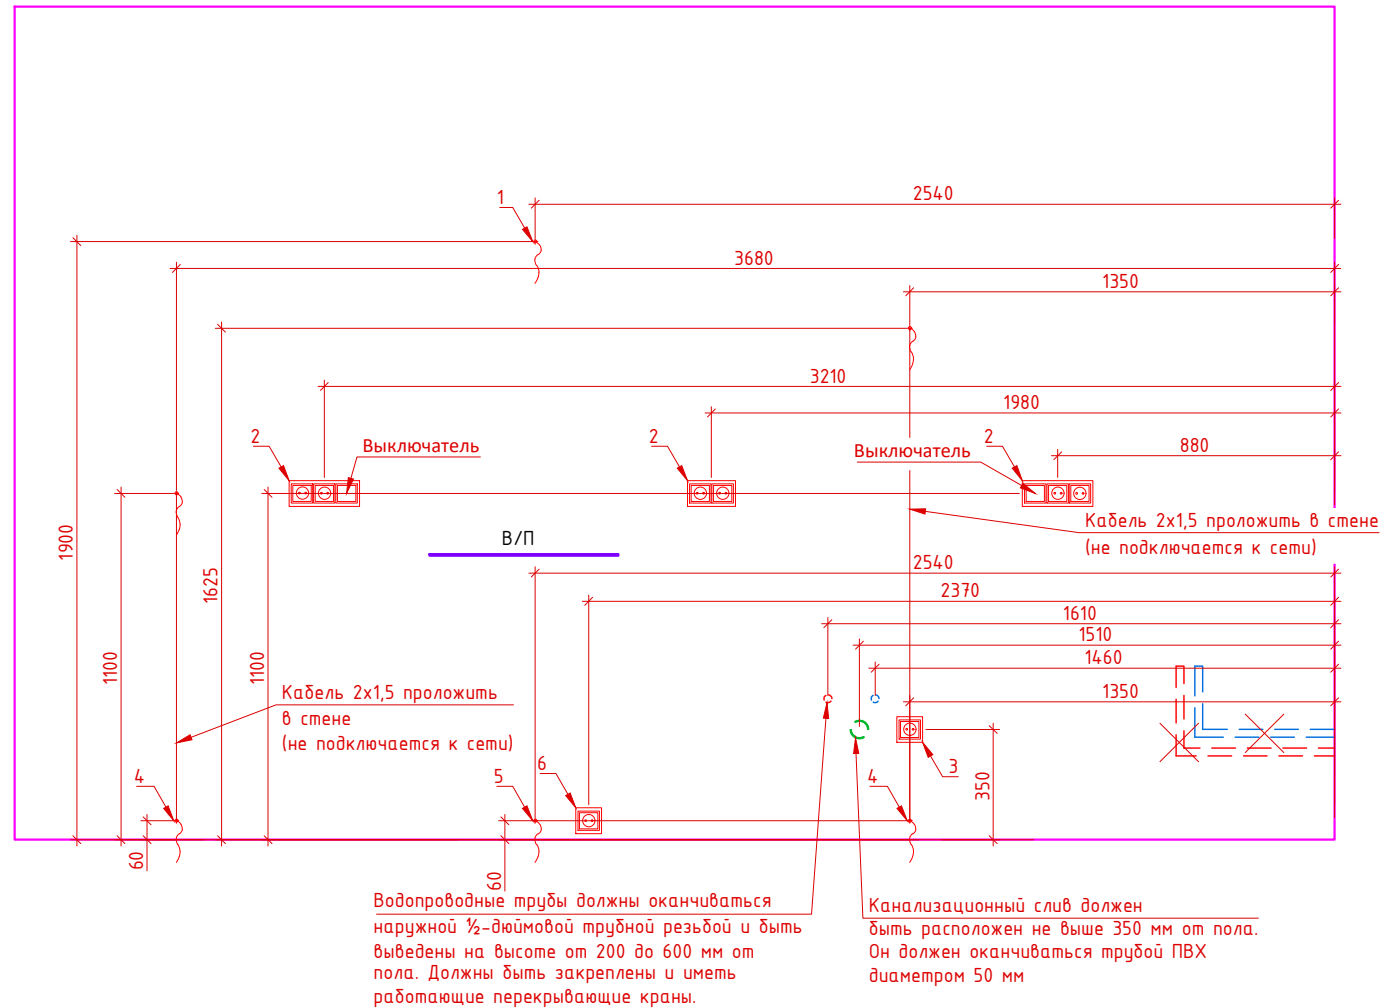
1
2540
3680
1350
3210
1980
880
2
Выключатель
2
Выключатель
2
Кабель 2х1,5 проложить в стене
(не подключается к сети)
В/П
1900
1625
1100
1100
2540
2370
1610
1510
1460
1350
Кабель 2х1,5 проложить
в стене
(не подключается к сети)
4
5
6
4
3
350
60
60
Водопроводные трубы должны оканчиваться наружной ½-дюймовой трубной резьбой и быть выведены на высоте от 200 до 600 мм от пола. Должны быть закреплены и иметь работающие перекрывающие краны.
Канализационный слив должен быть расположен не выше 350 мм от пола. Он должен оканчиваться трубой ПВХ диаметром 50 мм